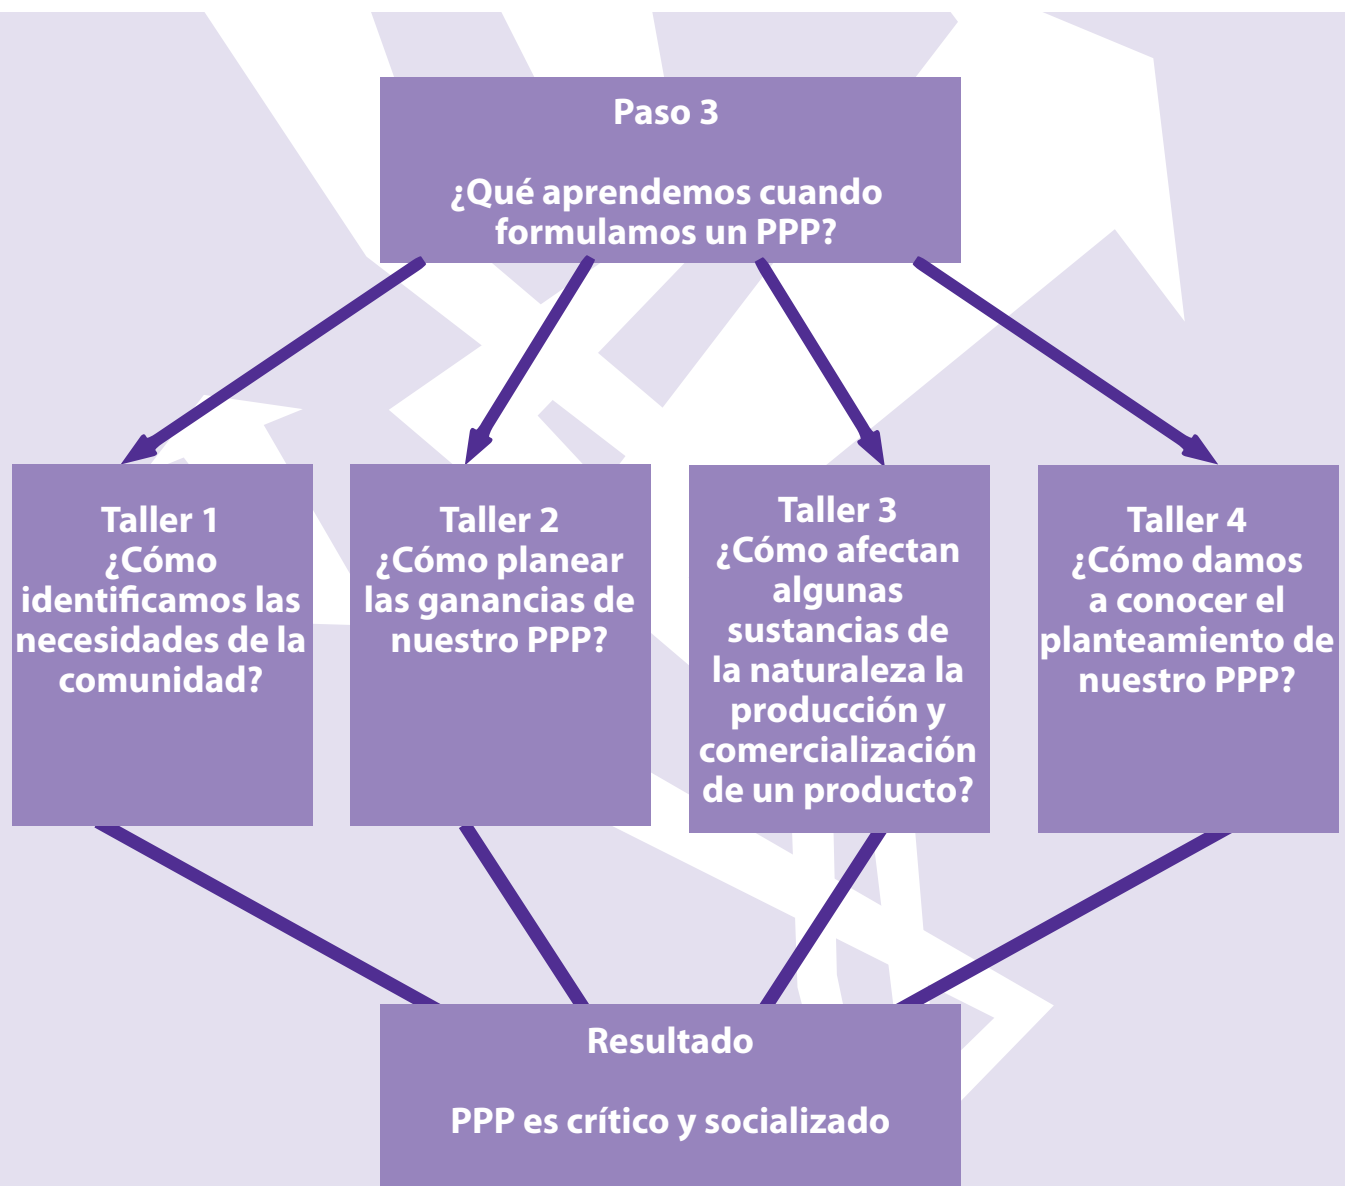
Paso 3

¿Qué aprendemos cuando formulamos un PPP?

Taller 1
¿Cómo identificamos las necesidades de la comunidad?

Taller 2
¿Cómo planear las ganancias de nuestro PPP?

Taller 3
¿Cómo afectan algunas sustancias de la naturaleza la producción y comercialización de un producto?

Taller 4
¿Cómo damos a conocer el planteamiento de nuestro PPP?

Resultado

PPP es crítico y socializado